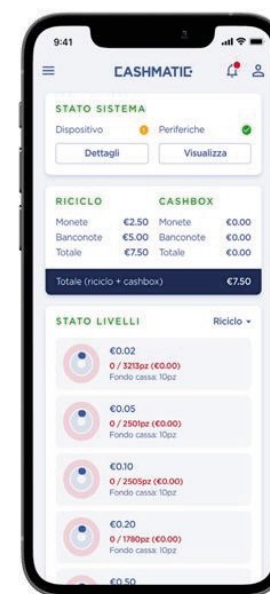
9:41

CASHMATIC

STATO SISTEMA

Dispositivo

Periferiche

Dettagli

Visualizza

RICICLO

| Monete | €2.50 |
|---|---|
| Banconote | €5.00 |
| Totale | €7.50 |

CASHBOX

| Monete | €0.00 |
|---|---|
| Banconote | €0.00 |
| Totale | €0.00 |

Totale (riciclo + cashbox) €7.50

STATO LIVELLI

Riciclo

€0.02
0 / 3213pz (€0.00)
Fondo cassa: 10pz

€0.05
0 / 2501pz (€0.00)
Fondo cassa: 10pz

€0.10
0 / 2505pz (€0.00)
Fondo cassa: 10pz

€0.20
0 / 1780pz (€0.00)
Fondo cassa: 10pz

€0.50